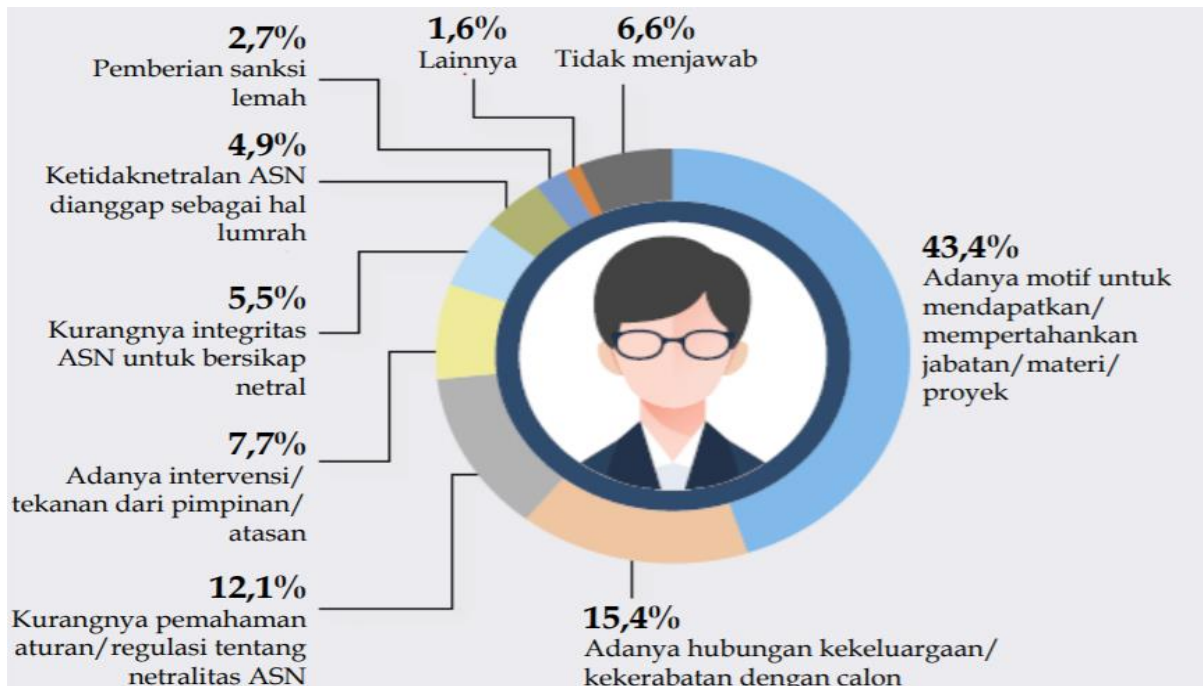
2,7%
Pemberian sanksi lemah

1,6%
Lainnya

6,6%
Tidak menjawab

4,9%
Ketidaknetralan ASN dianggap sebagai hal lumrah

43,4%
Adanya motif untuk mendapatkan/ mempertahankan jabatan/materi/ proyek

5,5%
Kurangnya integritas ASN untuk bersikap netral

7,7%
Adanya intervensi/ tekanan dari pimpinan/ atasan

12,1%
Kurangnya pemahaman aturan/regulasi tentang netralitas ASN

15,4%
Adanya hubungan kekeluargaan/ kekerabatan dengan calon